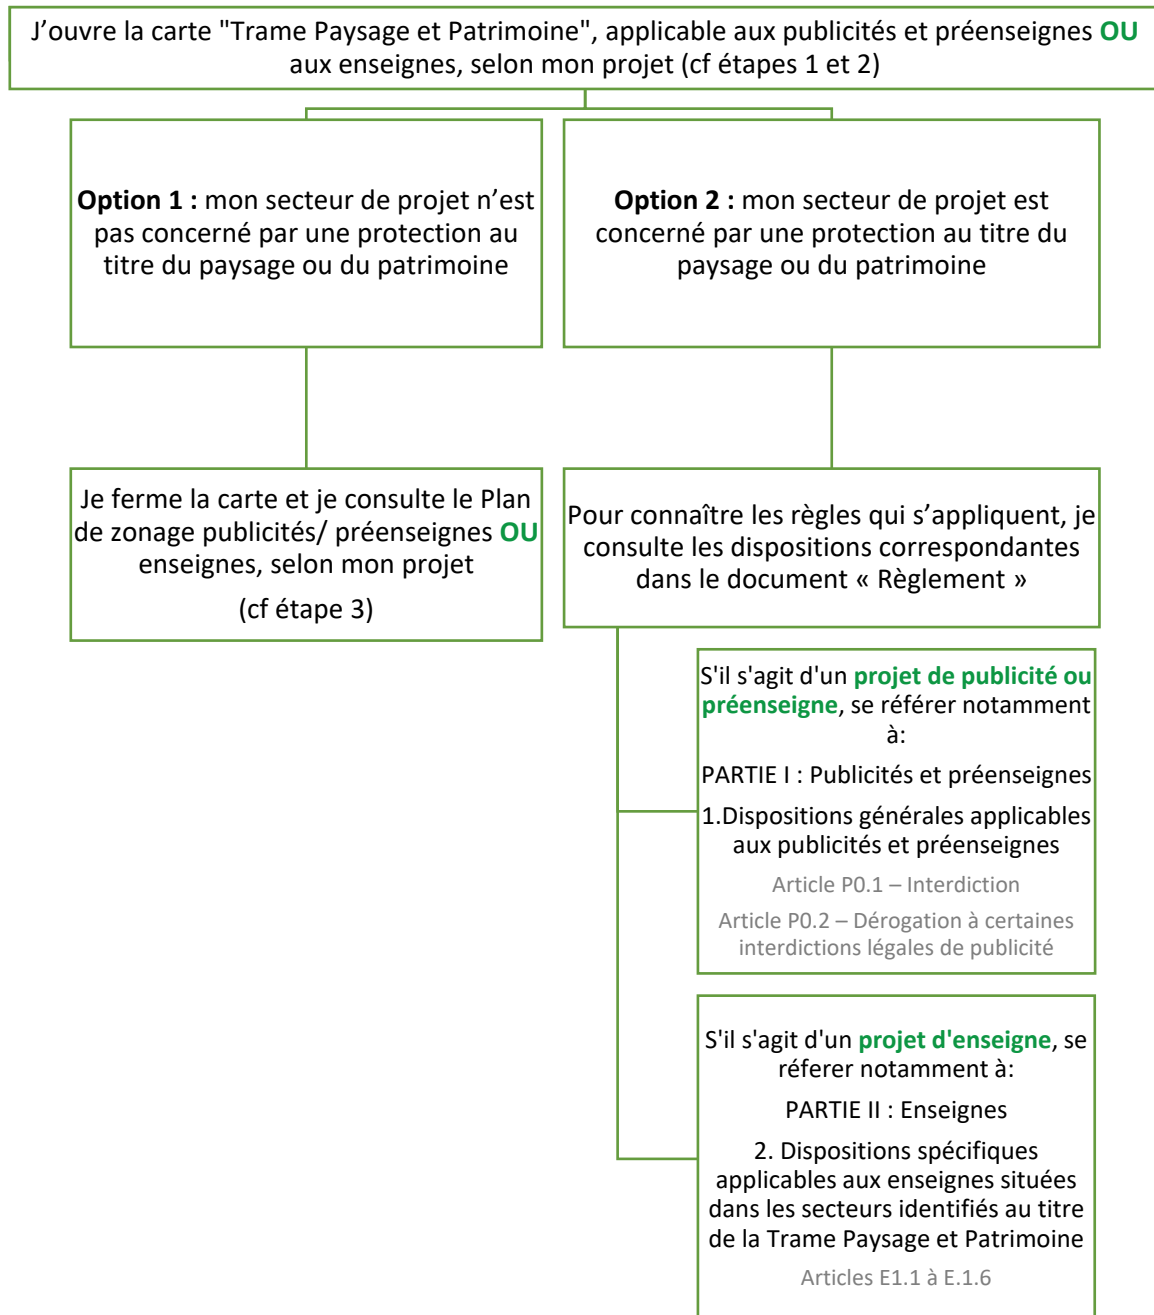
J’ouvre la carte "Trame Paysage et Patrimoine", applicable aux publicités et préenseignes OU aux enseignes, selon mon projet (cf étapes 1 et 2)

Option 1 : mon secteur de projet n’est pas concerné par une protection au titre du paysage ou du patrimoine

Option 2 : mon secteur de projet est concerné par une protection au titre du paysage ou du patrimoine

Je ferme la carte et je consulte le Plan de zonage publicités/ préenseignes OU enseignes, selon mon projet

(cf étape 3)

Pour connaître les règles qui s’appliquent, je consulte les dispositions correspondantes dans le document « Règlement »

S'il s'agit d'un projet de publicité ou préenseigne, se référer notamment à:

PARTIE I : Publicités et préenseignes

1.Dispositions générales applicables aux publicités et préenseignes

Article P0.1 – Interdiction

Article P0.2 – Dérogation à certaines interdictions légales de publicité

S'il s'agit d'un projet d'enseigne, se réferer notamment à:

PARTIE II : Enseignes

2. Dispositions spécifiques applicables aux enseignes situées dans les secteurs identifiés au titre de la Trame Paysage et Patrimoine

Articles E1.1 à E.1.6